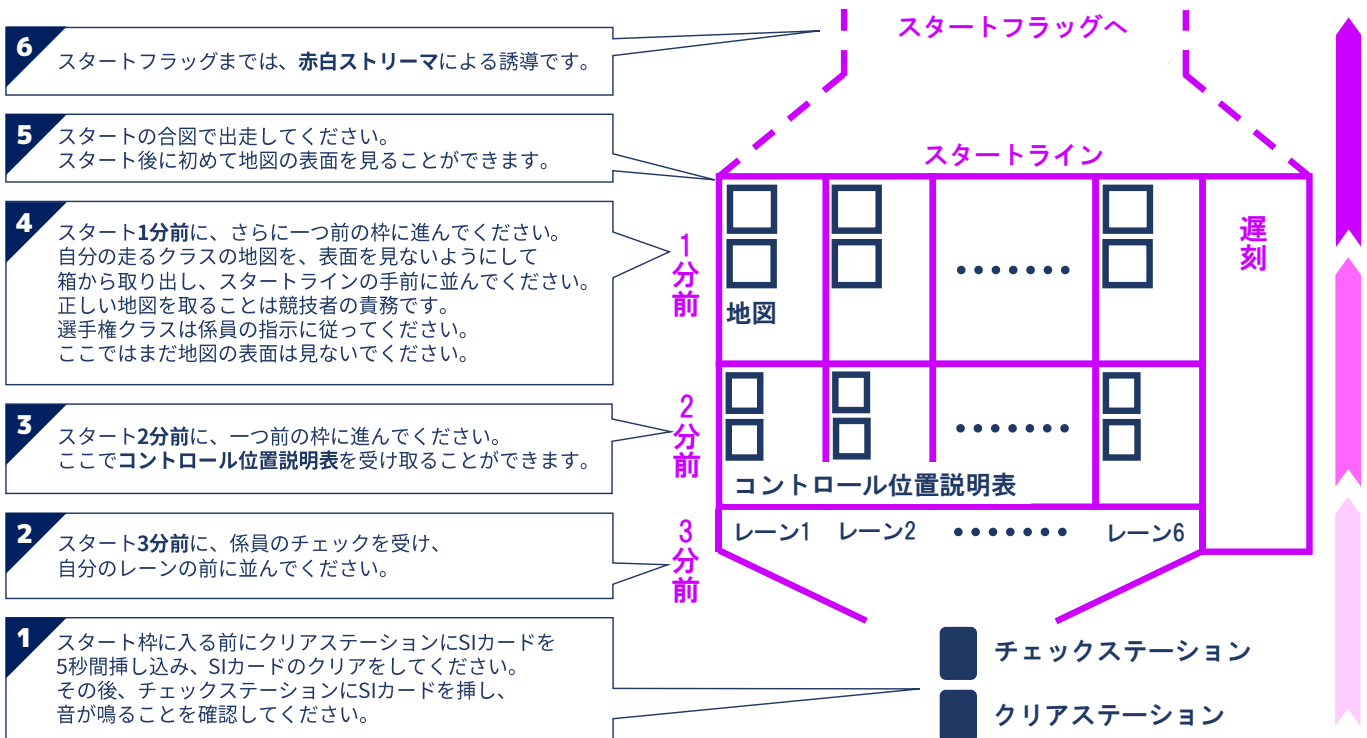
6 スタートフラッグまでは、赤白ストリーマによる誘導です。

スタートフラッグへ

5 スタートの合図で出走してください。
スタート後に初めて地図の表面を見ることができます。

スタートライン

4 スタート1分前に、さらに一つ前の枠に進んでください。
自分の走るクラスの地図を、表面を見ないようにして箱から取り出し、スタートラインの手前に並んでください。
正しい地図を取ることは競技者の責務です。
選手権クラスは係員の指示に従ってください。
ここではまだ地図の表面は見ないでください。

1分前

地図

遅刻

3 スタート2分前に、一つ前の枠に進んでください。
ここでコントロール位置説明表を受け取ることができます。

2分前

コントロール位置説明表

2 スタート3分前に、係員のチェックを受け、
自分のレーンの前に並んでください。

3分前

レーン1 レーン2 ••••••• レーン6

1 スタート枠に入る前にクリアステーションにSIカードを5秒間挿し込み、SIカードのクリアをしてください。
その後、チェックステーションにSIカードを挿し、音が鳴ることを確認してください。

チェックステーション

クリアステーション